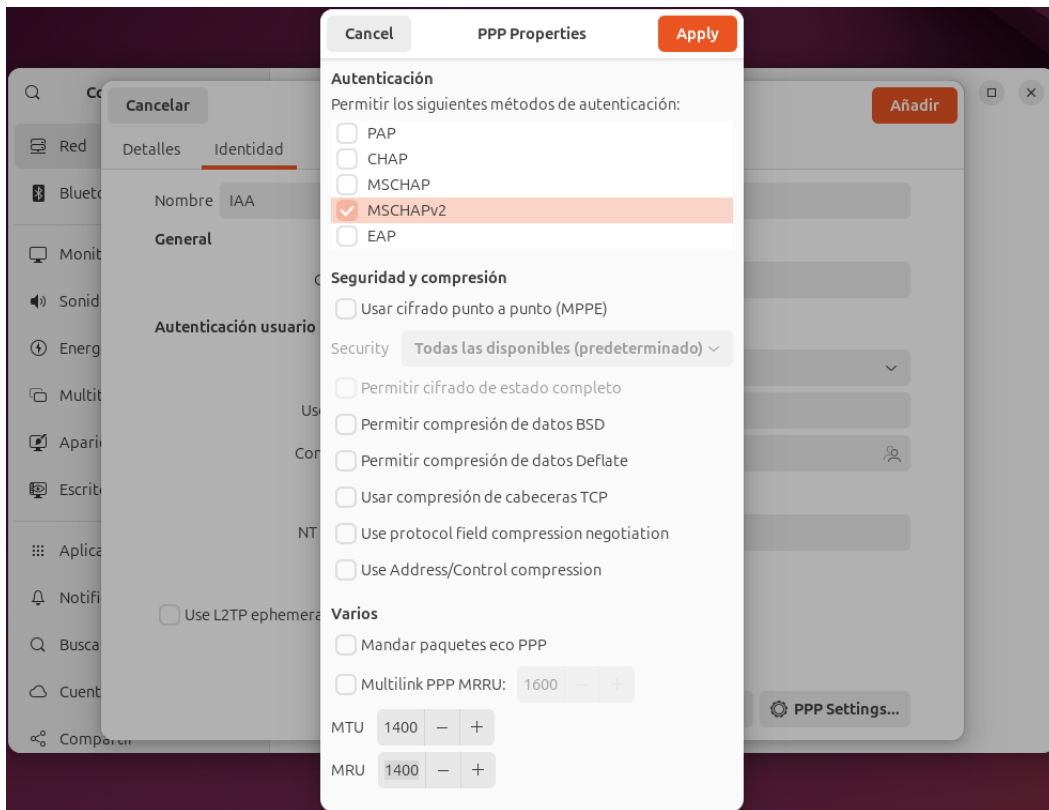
Cancel
PPP Properties
Apply

Autenticación
Permitir los siguientes métodos de autenticación:
PAP
CHAP
MSCHAP
MSCHAPv2
EAP

Seguridad y compresión
Usar cifrado punto a punto (MPPE)
Security Todas las disponibles (predeterminado)
Permitir cifrado de estado completo
Permitir compresión de datos BSD
Permitir compresión de datos Deflate
Usar compresión de cabeceras TCP
Use protocol field compression negotiation
Use Address/Control compression

Varios
Mandar paquetes eco PPP
Multilink PPP MRRU: 1600 – +
MTU 1400 – +
MRU 1400 – +

Co
Red
Blueto
Monit
Sonid
Energ
Multit
Apari
Escrit
Aplica
Notifi
Busca
Cuent
Compartir

Cancelar
Añadir
Detalles
Identidad
Nombre IAA
General
Autenticación usuario
Us
Con
NT
Use L2TP ephemera
PPP Settings...